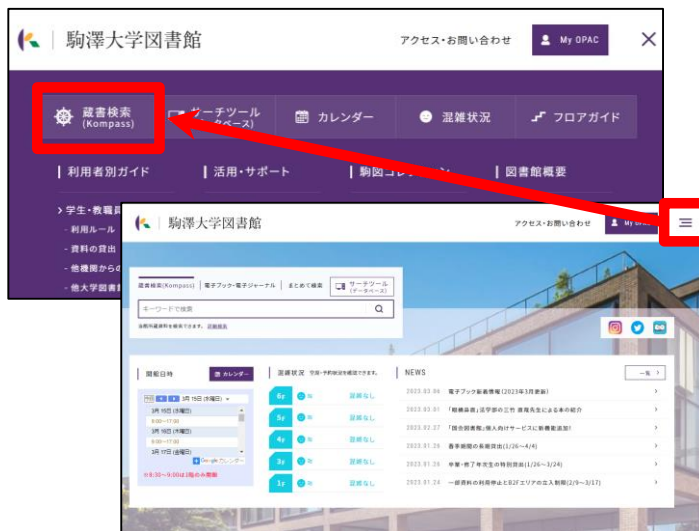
駒澤大学図書館

アクセス・お問い合わせ

My OPAC

蔵書検索 (Kompass)

サーチツール

カレンダー

混雑状況

フロアガイド

利用者別ガイド

活用・サポート

駒図コレ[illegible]

図書館概要

学生・教職員

利用ルール

資料の貸出

他機関から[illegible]

他大学図書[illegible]

駒澤大学図書館

アクセス・お問い合わせ

My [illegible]

蔵書検索(Kompass) | 電子ブック・電子ジャーナル | まとめて検索

サーチツール (データベース)

キーワードで検索

開館日時

カレンダー

3月 15日 (水曜日)

3月 15日 (水曜日)

9:00～17:00

3月 16日 (木曜日)

9:00～17:00

3月 17日 (金曜日)

混雑状況

6F 空席あり

5F 空席あり

4F 空席あり

3F 空席あり

1F 空席あり

NEWS

一覧

2023.03.06 電子ブック新着情報(2023年3月更新)

2023.03.01 「順番楽書」 法学部の三竹 康晴先生による本の紹介

2023.02.27 「国会図書館」個人向けサービスに新機能追加!

2023.01.26 春季期間の長期貸出(3/26～4/4)

2023.01.26 卒業・修了年次生の特別貸出(1/26～3/24)

2023.01.24 一部資料の利用停止とB2Fエリアの立入制限(2/9～3/17)